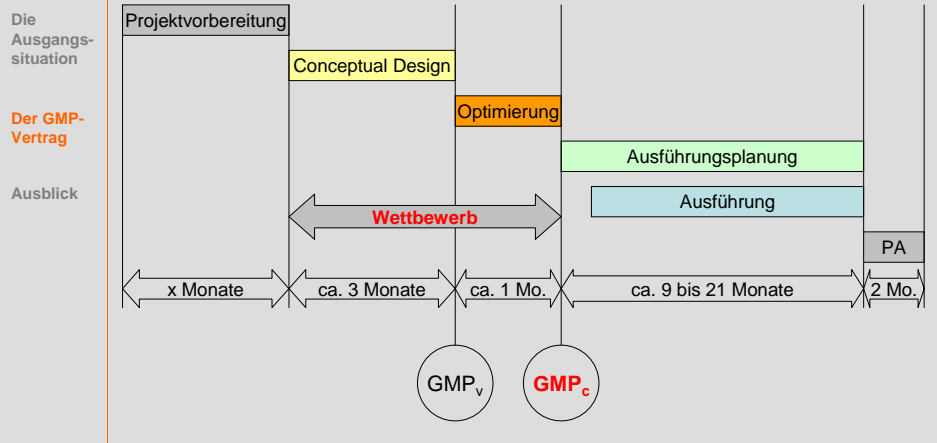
Die Ausgangssituation

Der GMP-Vertrag

Ausblick

Projektvorbereitung

Conceptual Design

Optimierung

Ausführungsplanung

Ausführung

Wettbewerb

PA

x Monate

ca. 3 Monate

ca. 1 Mo.

ca. 9 bis 21 Monate

2 Mo.

$GMP_v$

$GMP_c$